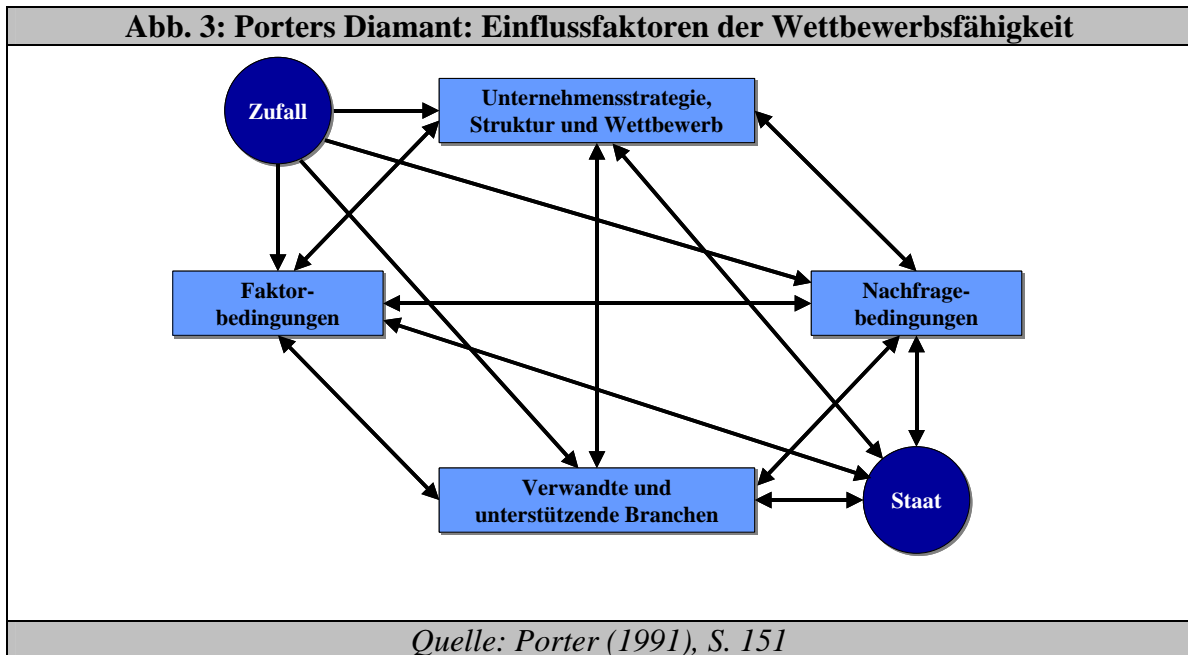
Abb. 3: Porters Diamant: Einflussfaktoren der Wettbewerbsfähigkeit

Zufall

Unternehmensstrategie, Struktur und Wettbewerb

Faktorbedingungen

Nachfragebedingungen

Verwandte und unterstützende Branchen

Staat

Quelle: Porter (1991), S. 151